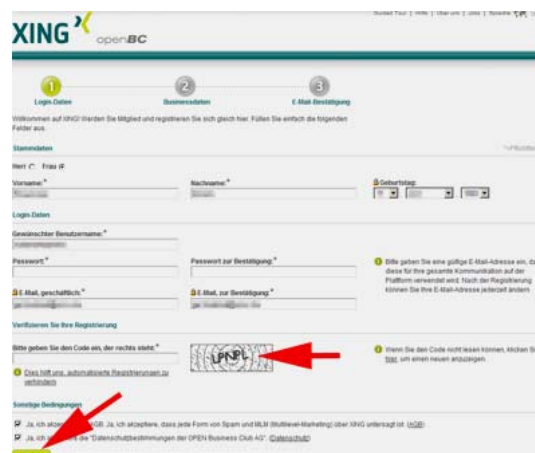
XING openBC

Guided Tour | Hilfe | Über uns | Jobs | Sprache

1 Login-Daten
2 Businessdaten
3 E-Mail-Bestätigung

Willkommen auf XING! Werden Sie Mitglied und registrieren Sie sich gleich hier. Füllen Sie einfach die folgenden Felder aus.

Stammdaten

*Pflichtfelder

Herr Frau

Vorname:*

Nachname:*

Geburtstag:

Login-Daten

Gewünschter Benutzername:*

Passwort:*

Passwort zur Bestätigung:*

E-Mail, geschäftlich:*

E-Mail, zur Bestätigung:*

Bitte geben Sie eine gültige E-Mail-Adresse ein, da diese für Ihre gesamte Kommunikation auf der Plattform verwendet wird. Nach der Registrierung können Sie Ihre E-Mail-Adresse jederzeit ändern.

Verifizieren Sie Ihre Registrierung

Bitte geben Sie den Code ein, der rechts steht:*

LPNFL

Wenn Sie den Code nicht lesen können, klicken Sie hier, um einen neuen anzuzeigen.

Dies hilft uns, automatisierte Registrierungen zu verhindern.

Sonstige Bedingungen

Ja, ich akzeptiere die AGB. Ja, ich akzeptiere, dass jede Form von Spam und MLM (Multilevel-Marketing) über XING untersagt ist. (AGB)

Ja, ich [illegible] die "Datenschutzbestimmungen der OPEN Business Club AG". (Datenschutz)